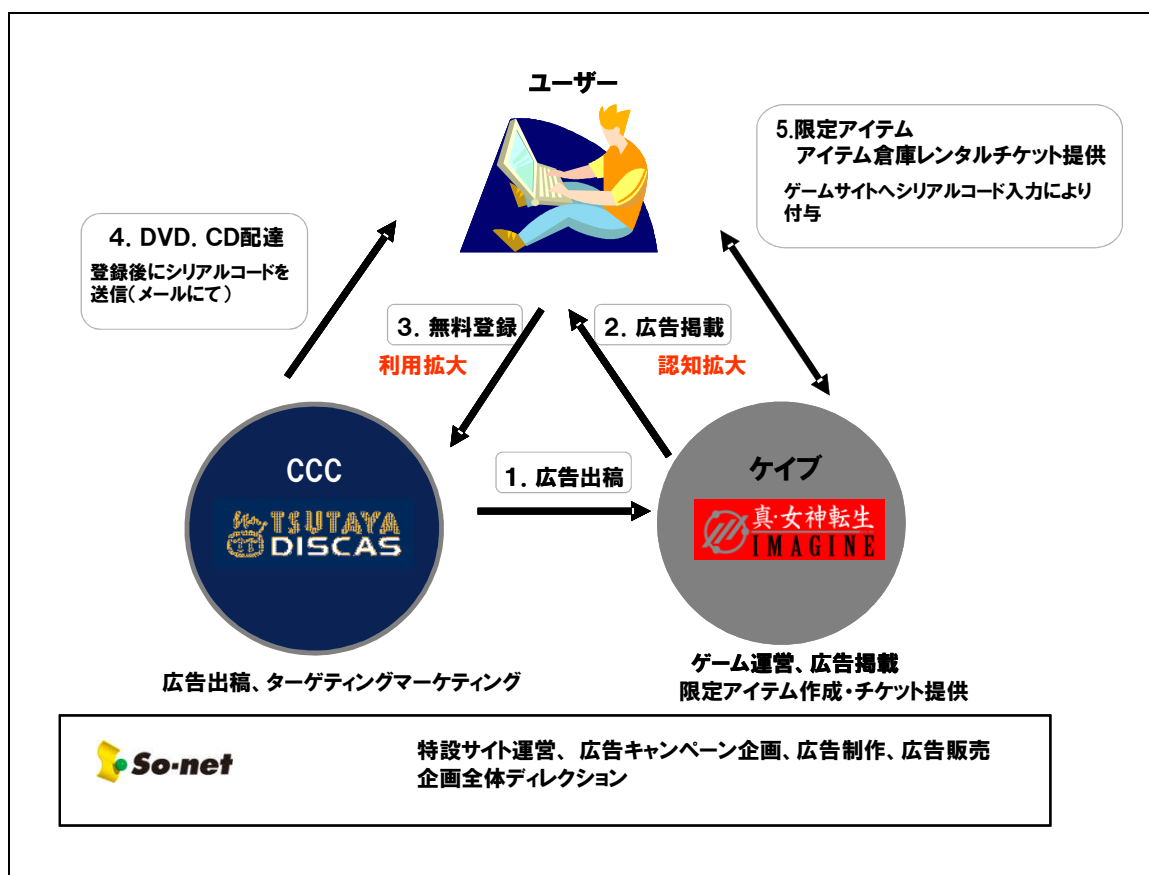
ユーザー

5.限定アイテム
アイテム倉庫レンタルチケット提供
ゲームサイトへシリアルコード入力により付与

4. DVD. CD配達
登録後にシリアルコードを送信(メールにて)

3. 無料登録
利用拡大

2. 広告掲載
認知拡大

CCC
TSUTAYA DISCAS

1. 広告出稿

ケイブ
真·女神転生 IMAGINE

広告出稿、ターゲティングマーケティング

ゲーム運営、広告掲載
限定アイテム作成・チケット提供

So-net

特設サイト運営、広告キャンペーン企画、広告制作、広告販売
企画全体ディレクション